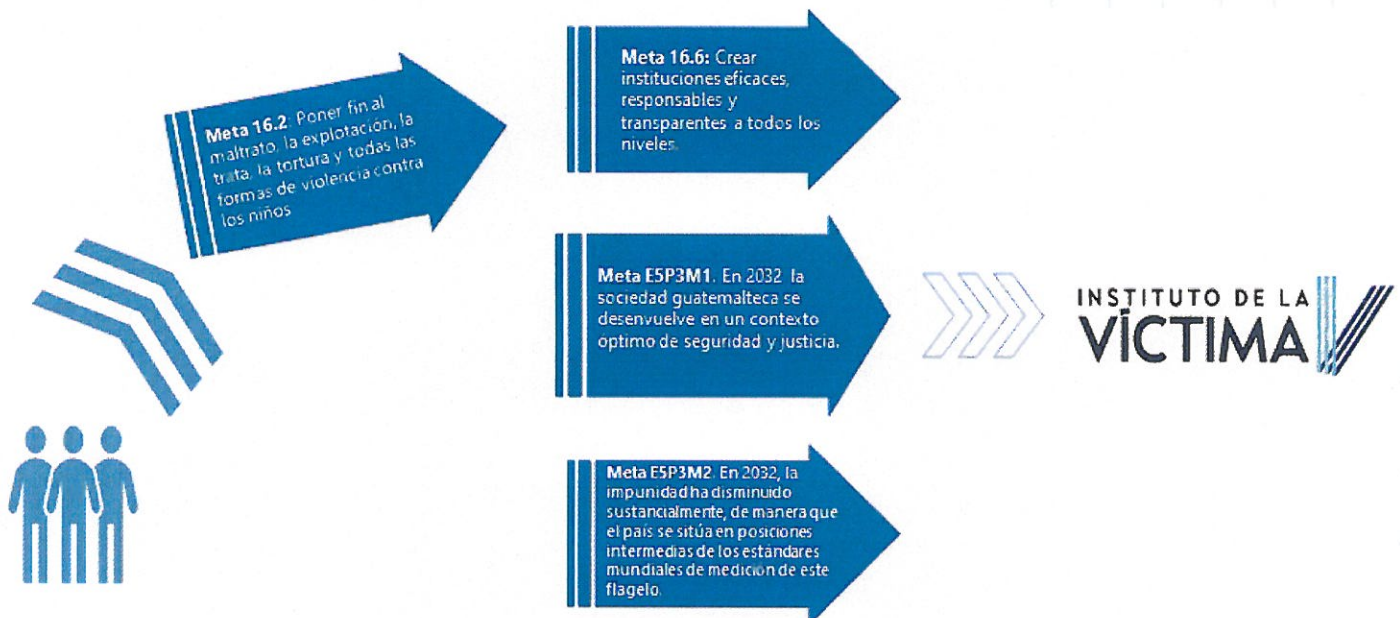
Meta 16.2: Poner fin al maltrato, la explotación, la trata, la tortura y todas las formas de violencia contra los niños

Meta 16.6: Crear instituciones eficaces, responsables y transparentes a todos los niveles.

Meta E5P3M1. En 2032 la sociedad guatemalteca se desenvuelve en un contexto optimo de seguridad y justicia.

Meta E5P3M2. En 2032, la impunidad ha disminuido sustancialmente, de manera que el país se sitúa en posiciones intermedias de los estándares mundiales de medición de este flagelo.

INSTITUTO DE LA VÍCTIMA